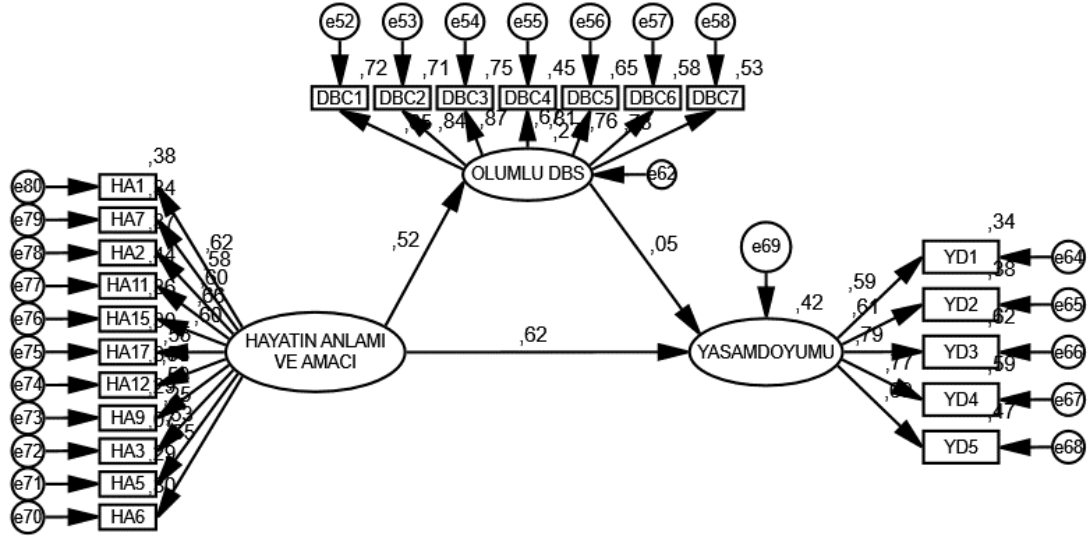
e52 e53 e54 e55 e56 e57 e58

,72 ,71 ,75 ,45 ,65 ,58 ,53

DBC1 DBC2 DBC3 DBC4 DBC5 DBC6 DBC7

,85 ,84 ,87 ,67 ,81 ,27 ,76 ,73

OLUMLU DBS

e62

,38

e80 HA1 ,34
e79 HA7 ,37
e78 HA2 ,44
e77 HA11 ,36
e76 HA15 ,30
e75 HA17 ,34
e74 HA12 ,29
e73 HA9 ,32
e72 HA3 ,29
e71 HA5 ,30
e70 HA6

,62
,58
,60
,66
,60
,56
,54
,58
,55
,53
,55

,52

,05

e69

,42

HAYATIN ANLAMI VE AMACI

,62

YASAMDOYUMU

,34
YD1 e64
,38
YD2 e65
,62
YD3 e66
,59
YD4 e67
,47
YD5 e68

,59
,61
,79
,77
,69